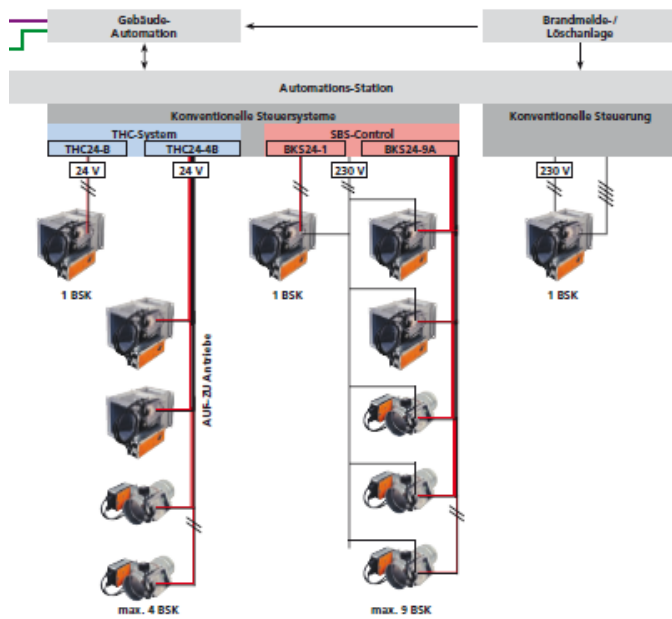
Gebäude-Automation

Brandmelde-/Löschanlage

Automations-Station

Konventionelle Steuersysteme

THC-System

THC24-B

THC24-4B

24 V

24 V

1 BSK

AUF-ZU Antriebe

max. 4 BSK

SBS-Control

BKS24-1

BKS24-9A

230 V

1 BSK

max. 9 BSK

Konventionelle Steuerung

230 V

1 BSK